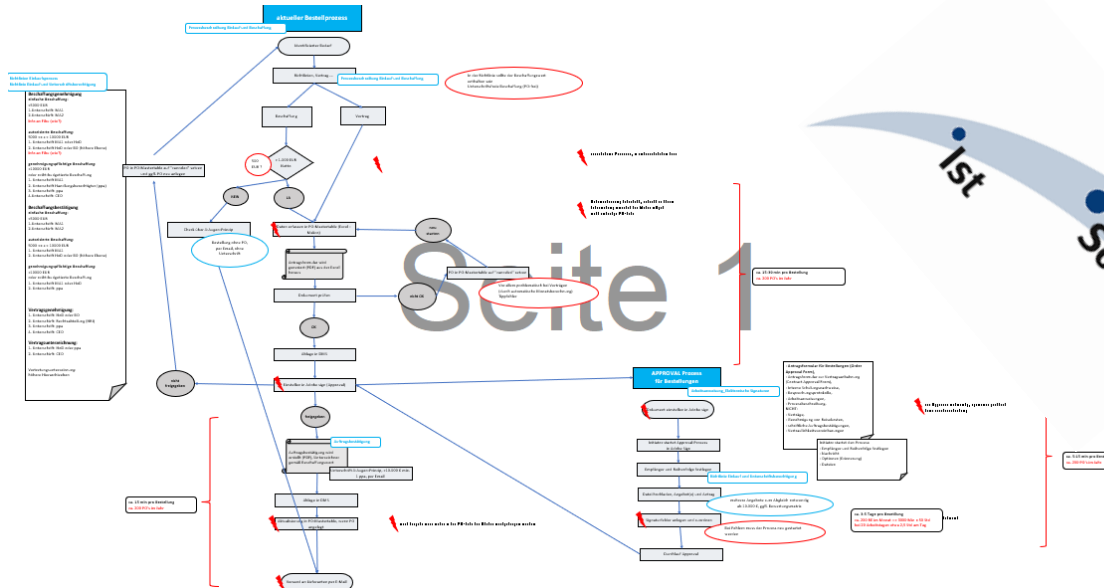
aktueller Bestellprozess

Prozessbeschreibung Einkauf und Beschaffung

Bestellbedarf/Bedarf

Richtlinien / Vertrag ...

Prozessbeschreibung Einkauf und Beschaffung

Beschaffung

Vertrag

> 1.000 EUR

nein

ja

Richtlinie Einkaufsprozess
Richtlinie Einkauf und Unterschriftenregelung

Beschaffungsgenehmigung

Beschaffungsbestätigung

Vertragsgenehmigung

Vertragsunterzeichnung

PO in PO-Masterdatei auf "cancelled" setzen

Direkt über 4-Augen-Prinzip

Bestellung ohne PO, per E-mail, ohne Unterschrift

Daten erfassen in PO-Masterdatei (Excel-Tabelle)

Dokument prüfen

nicht OK

OK

Ablage in DMS

nicht freigegeben

Bestellanfrage in Umlauf (Approval)

Freigegeben

Auftragsbestätigung

Ablage in DMS

Versand an Lieferanten per E-Mail

APPROVAL Prozess für Bestellungen

Dokument erstellen in Umlauf

Empfänger und Reihenfolge festlegen

Dokument prüfen

Signatur/Siegel

Überblick Approval

Seite 1

Ist

ca. 10 min pro Bestellung

ca. 15 min pro Bestellung

ca. 3-5 Tage pro Bestellung